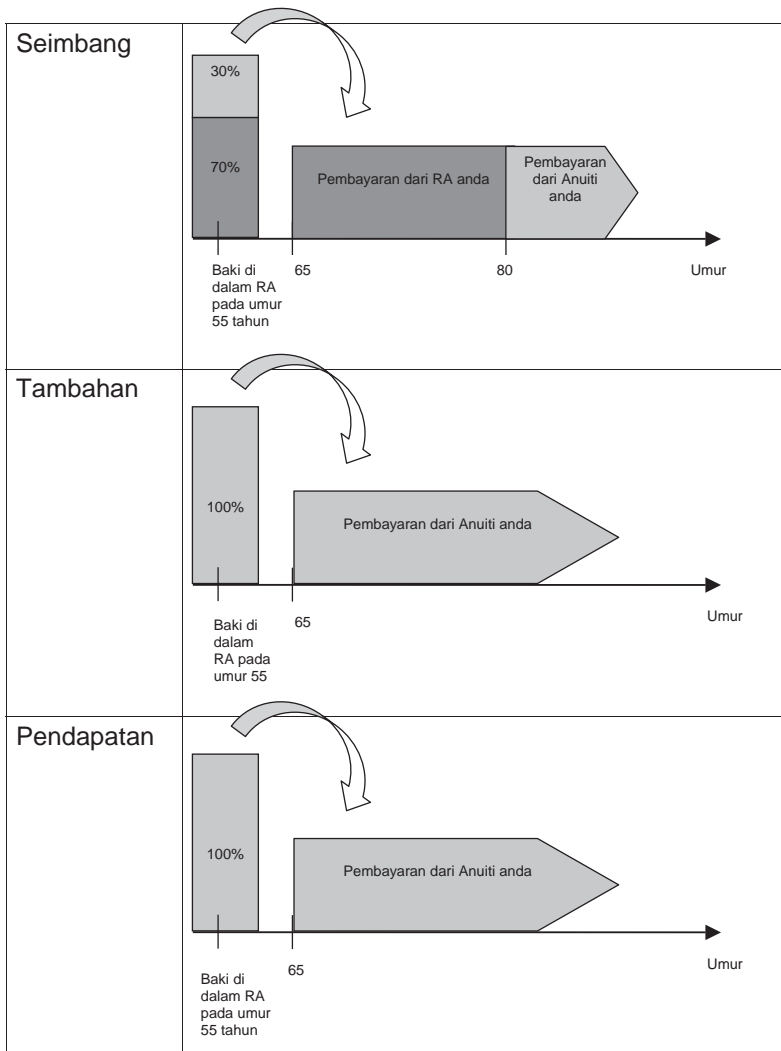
Seimbang

30%

70%

Pembayaran dari RA anda

Pembayaran dari Anuiti anda

Baki di dalam RA pada umur 55 tahun

65

80

Umur

Tambahan

100%

Pembayaran dari Anuiti anda

Baki di dalam RA pada umur 55

65

Umur

Pendapatan

100%

Pembayaran dari Anuiti anda

Baki di dalam RA pada umur 55 tahun

65

Umur